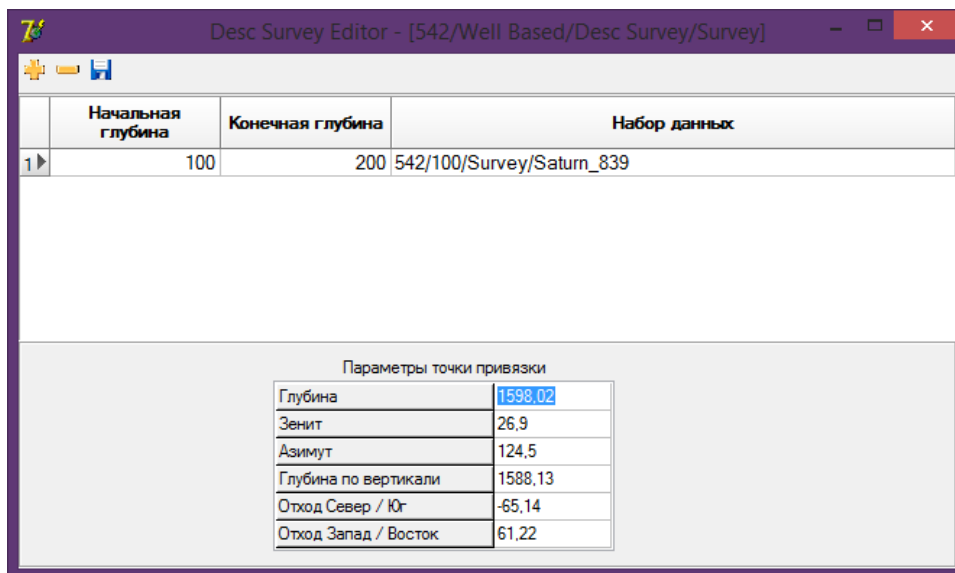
Desc Survey Editor - [542/Well Based/Desc Survey/Survey]

| | Начальная глубина | Конечная глубина | Набор данных |
|---|---|---|---|
| 1 | 100 | 200 | 542/100/Survey/Saturn_839 |

Параметры точки привязки

| | |
|---|---|
| Глубина | 1598,02 |
| Зенит | 26,9 |
| Азимут | 124,5 |
| Глубина по вертикали | 1588,13 |
| Отход Север / Юг | -65,14 |
| Отход Запад / Восток | 61,22 |